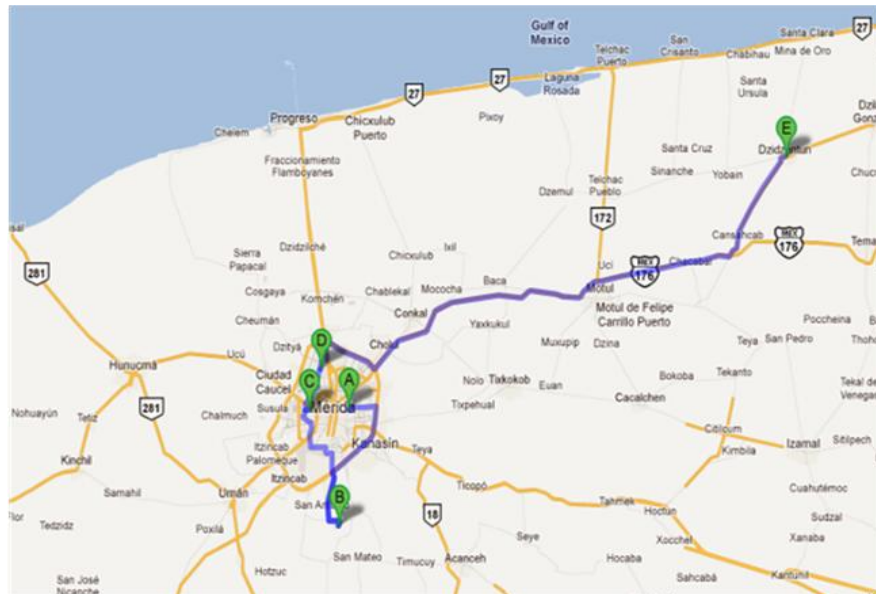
Gulf of Mexico

Santa Clara
27
Telchac Puerto
San Crisanto
Chabihau
Mina de Oro
27
Laguna Rosada
Santa Ursula
27
Progreso
Chicxulub Puerto
Pixoy
Chelem
E
Dzidzantun
Dzil Gonz
Fraccionamiento Flamboyanes
Santa Cruz
Telchac Pueblo
Sinanche
Yobain
Chuc
Dzemul
172
Sierra Papacal
Dzidzilché
Ixil
Cansahcab
176
Tema
Chicxulub
281
Uci
176
Chacabal
Cosgaya
Komchén
Chablekal
Mocochá
Baca
Motul
Motul de Felipe Carrillo Puerto
Cheumán
Conkal
Yaxkukul
Poccheina
Hunucmá
Ucú
Dzityá
D
Cholul
Muxupip
Dzina
Teya
San Pedro
Thoho
Ciudad Caucel
C
A
Nolo
Tixkokob
Bokoba
Tekanto
Tekal de Venegas
Nohuayún
Tetiz
281
Chalmuch
Susulá
Mérida
Tixpehual
Euan
Cacalchen
Kanasín
Citilcum
Izamal
Sitilpech
Kinchil
Itzincab Palomeque
Teya
Kimbila
Samahil
Umán
Itzincab
B
Ticopó
Tahmek
Hoctun
Cuahutémoc
Flor
Tedzidz
Poxilá
San Antonio
18
Seye
Sudzal
Xocchel
Xanaba
San Mateo
Timucuy
Acanceh
Hocaba
San José Nicanche
Hotzuc
Sahcabá
Kantunil